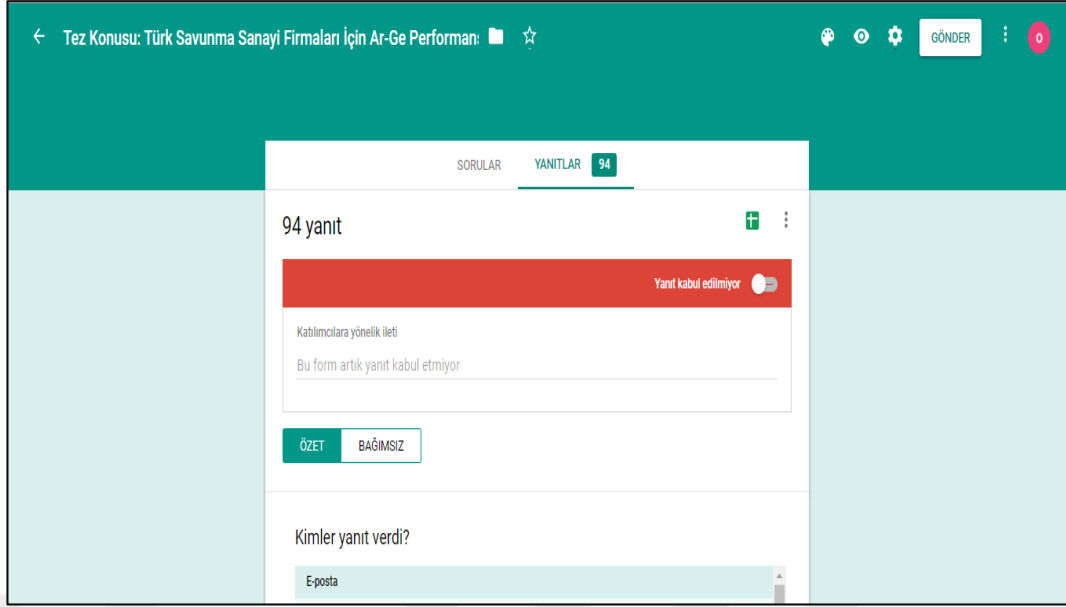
Tez Konusu: Türk Savunma Sanayi Firmaları İçin Ar-Ge Performans

GÖNDER

O

SORULAR

YANITLAR 94

94 yanıt

Yanıt kabul edilmiyor

Katılımcılara yönelik ileti

Bu form artık yanıt kabul etmiyor

ÖZET

BAĞIMSIZ

Kimler yanıt verdi?

E-posta